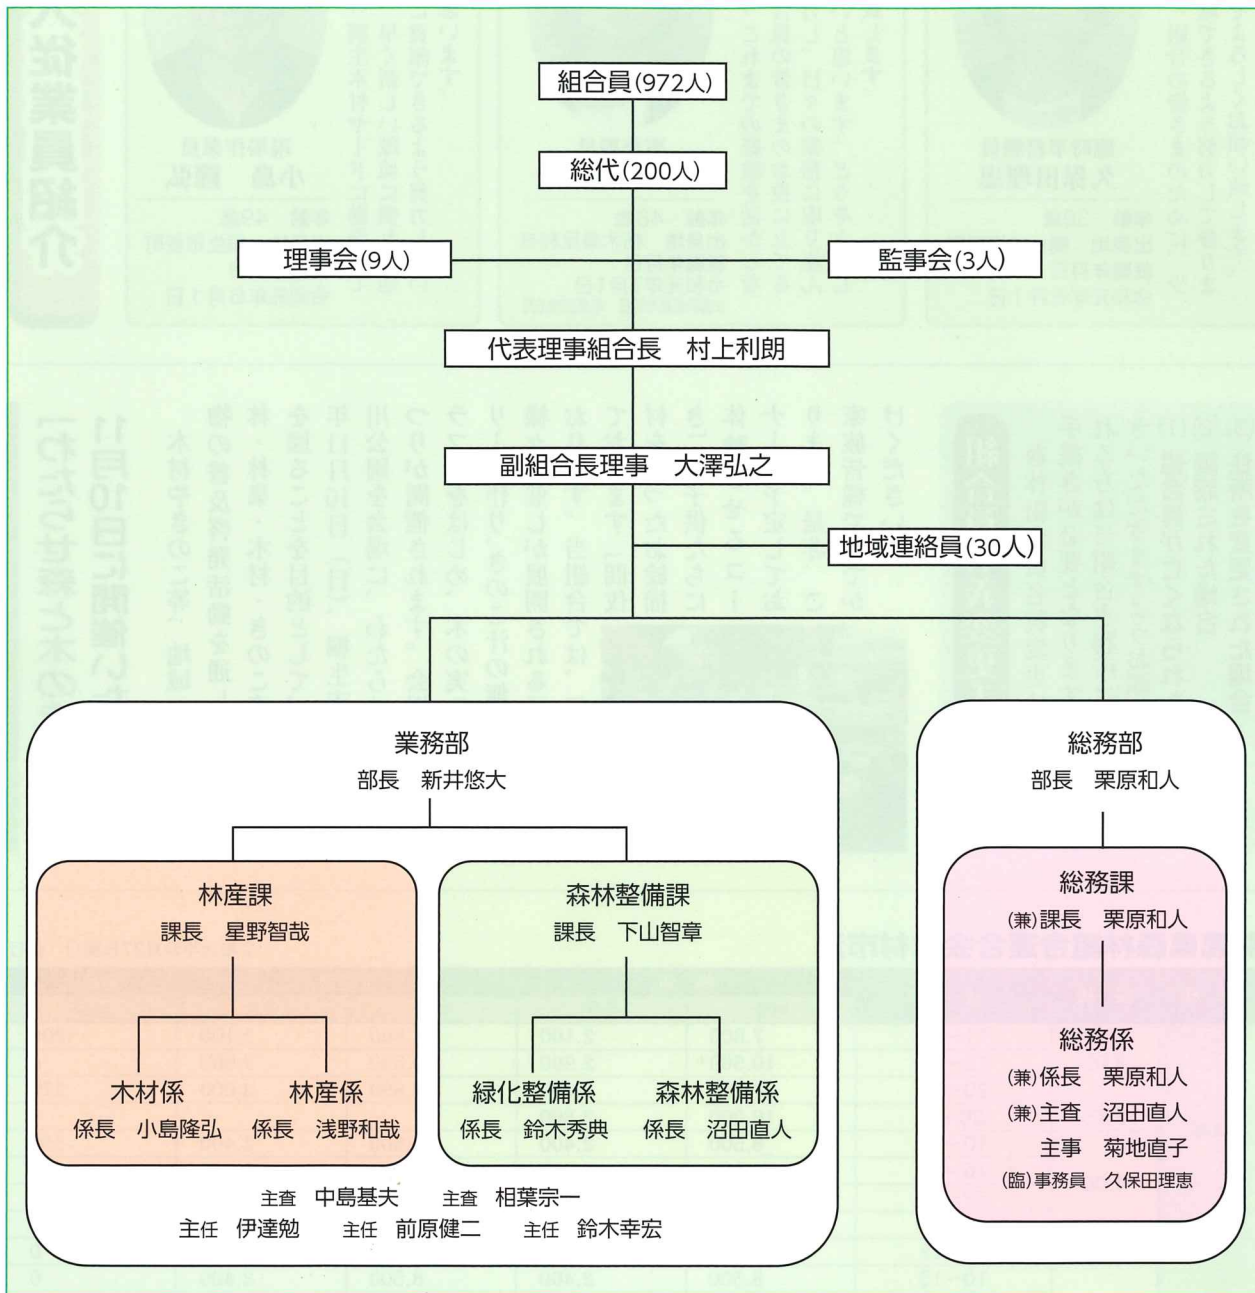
組合員(972人)

総代(200人)

理事会(9人)

監事会(3人)

代表理事組合長　村上利朗

副組合長理事　大澤弘之

地域連絡員(30人)

業務部
部長　新井悠大

林産課
課長　星野智哉

木材係
係長　小島隆弘

林産係
係長　浅野和哉

森林整備課
課長　下山智章

緑化整備係
係長　鈴木秀典

森林整備係
係長　沼田直人

主査　中島基夫　主査　相葉宗一
主任　伊達勉　主任　前原健二　主任　鈴木幸宏

総務部
部長　栗原和人

総務課
(兼)課長　栗原和人

総務係
(兼)係長　栗原和人
(兼)主査　沼田直人
主事　菊地直子
(臨)事務員　久保田理恵